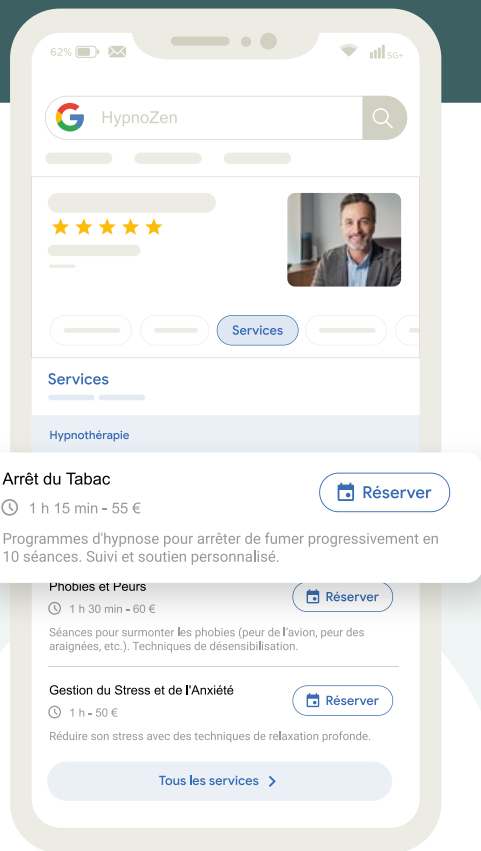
62% 5G+

HypnoZen

Services

Services

Hypnothérapie

Arrêt du Tabac

1 h 15 min - 55 €

Réserver

Programmes d'hypnose pour arrêter de fumer progressivement en 10 séances. Suivi et soutien personnalisé.

Phobies et Peurs

1 h 30 min - 60 €

Réserver

Séances pour surmonter les phobies (peur de l'avion, peur des araignées, etc.). Techniques de désensibilisation.

Gestion du Stress et de l'Anxiété

1 h - 50 €

Réserver

Réduire son stress avec des techniques de relaxation profonde.

Tous les services